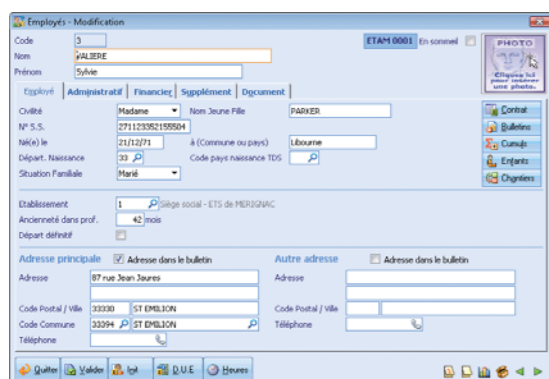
Employés - Modification

Code 3
Nom VALIERE
Prénom Sylvie

ETAM 0001 En sommeil

PHOTO
Cliquez ici pour insérer une photo.

Employé | Administratif | Financier | Supplément | Document

Civilité Madame
Nom Jeune Fille PARKER
N° S.S. 2711233521555O4
Né(e) le 21/12/71
à (Commune ou pays) Libourne
Départ. Naissance 33
Code pays naissance TDS
Situation Familiale Marié

Contrat
Bulletins
Cumuls
Enfants
Chantiers

Etablissement 1 Siège social - ETS de MERIGNAC
Ancienneté dans prof. 42 mois
Départ définitif

Adresse principale
Adresse dans le bulletin
Adresse 87 rue Jean Jaures
Code Postal / Ville 33330 ST EMILION
Code Commune 33394 ST EMILION
Téléphone

Autre adresse
Adresse dans le bulletin
Adresse
Code Postal / Ville
Téléphone

Quitter | Valider | Init | D.U.E | Heures